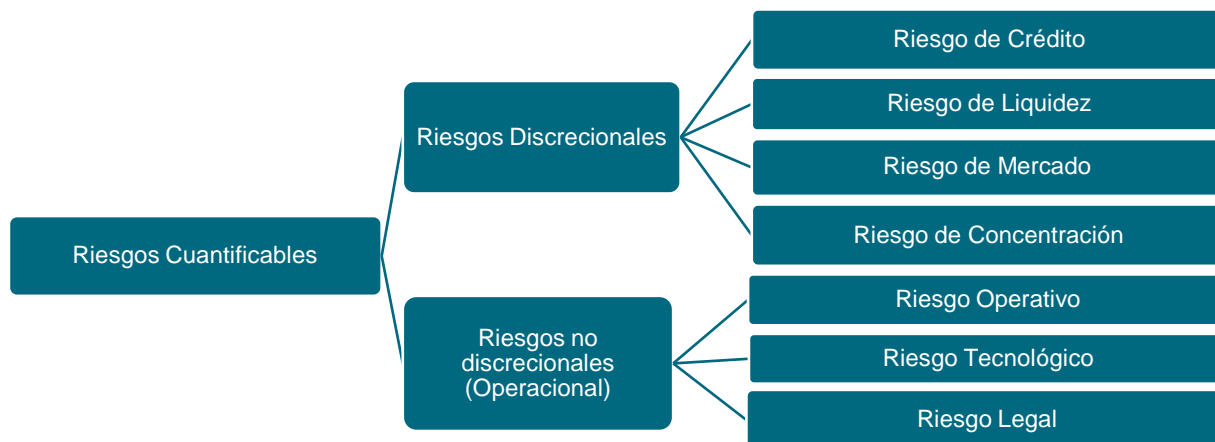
Riesgos Cuantificables

Riesgos Discrecionales

Riesgo de Crédito

Riesgo de Liquidez

Riesgo de Mercado

Riesgo de Concentración

Riesgos no discrecionales (Operacional)

Riesgo Operativo

Riesgo Tecnológico

Riesgo Legal